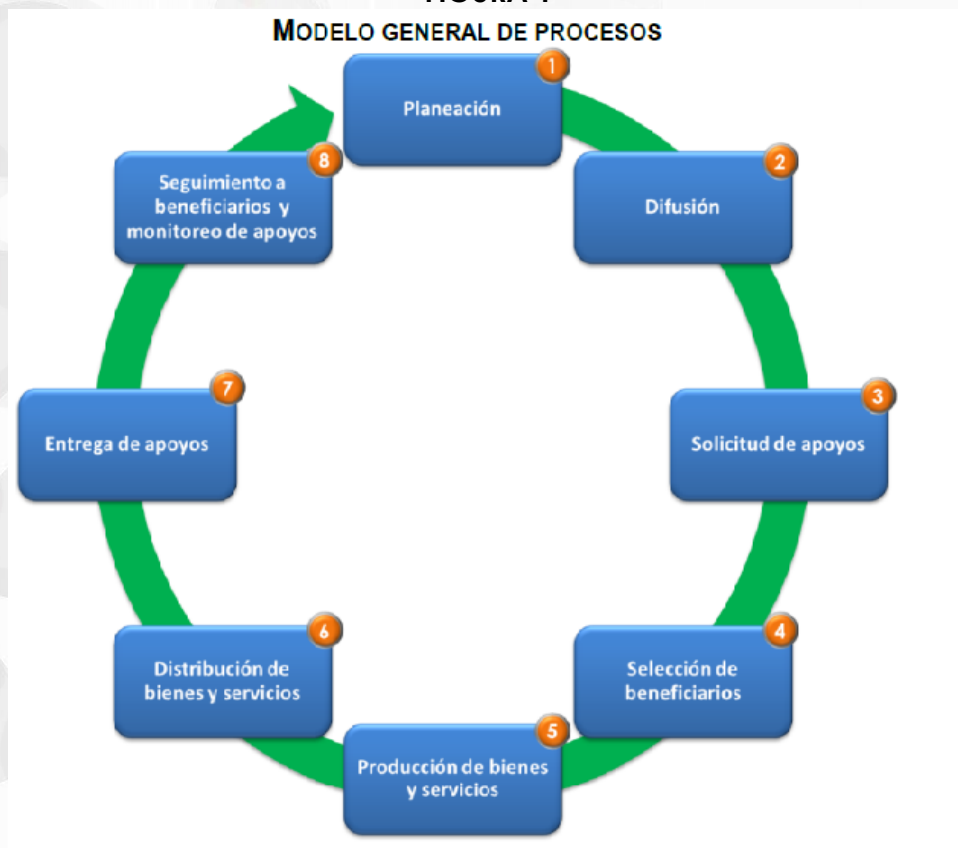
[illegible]

MODELO GENERAL DE PROCESOS

1
Planeación

2
Difusión

3
Solicitud de apoyos

4
Selección de beneficiarios

5
Producción de bienes y servicios

6
Distribución de bienes y servicios

7
Entrega de apoyos

8
Seguimiento a beneficiarios y monitoreo de apoyos